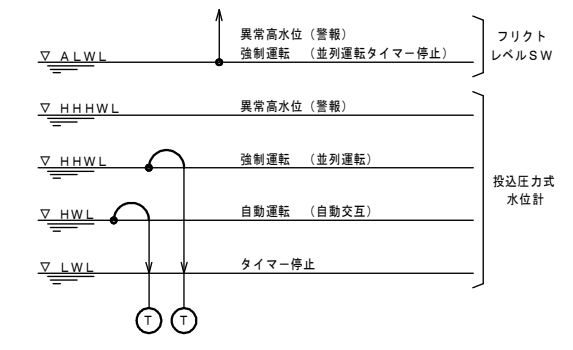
▽ ALWL

異常高水位（警報）
強制運転　（並列運転タイマー停止）

フリクト
レベルＳＷ

▽ HHHWL

異常高水位（警報）

▽ HHWL

強制運転　（並列運転）

▽ HWL

自動運転　（自動交互）

▽ LWL

タイマー停止

投込圧力式
水位計

T

T